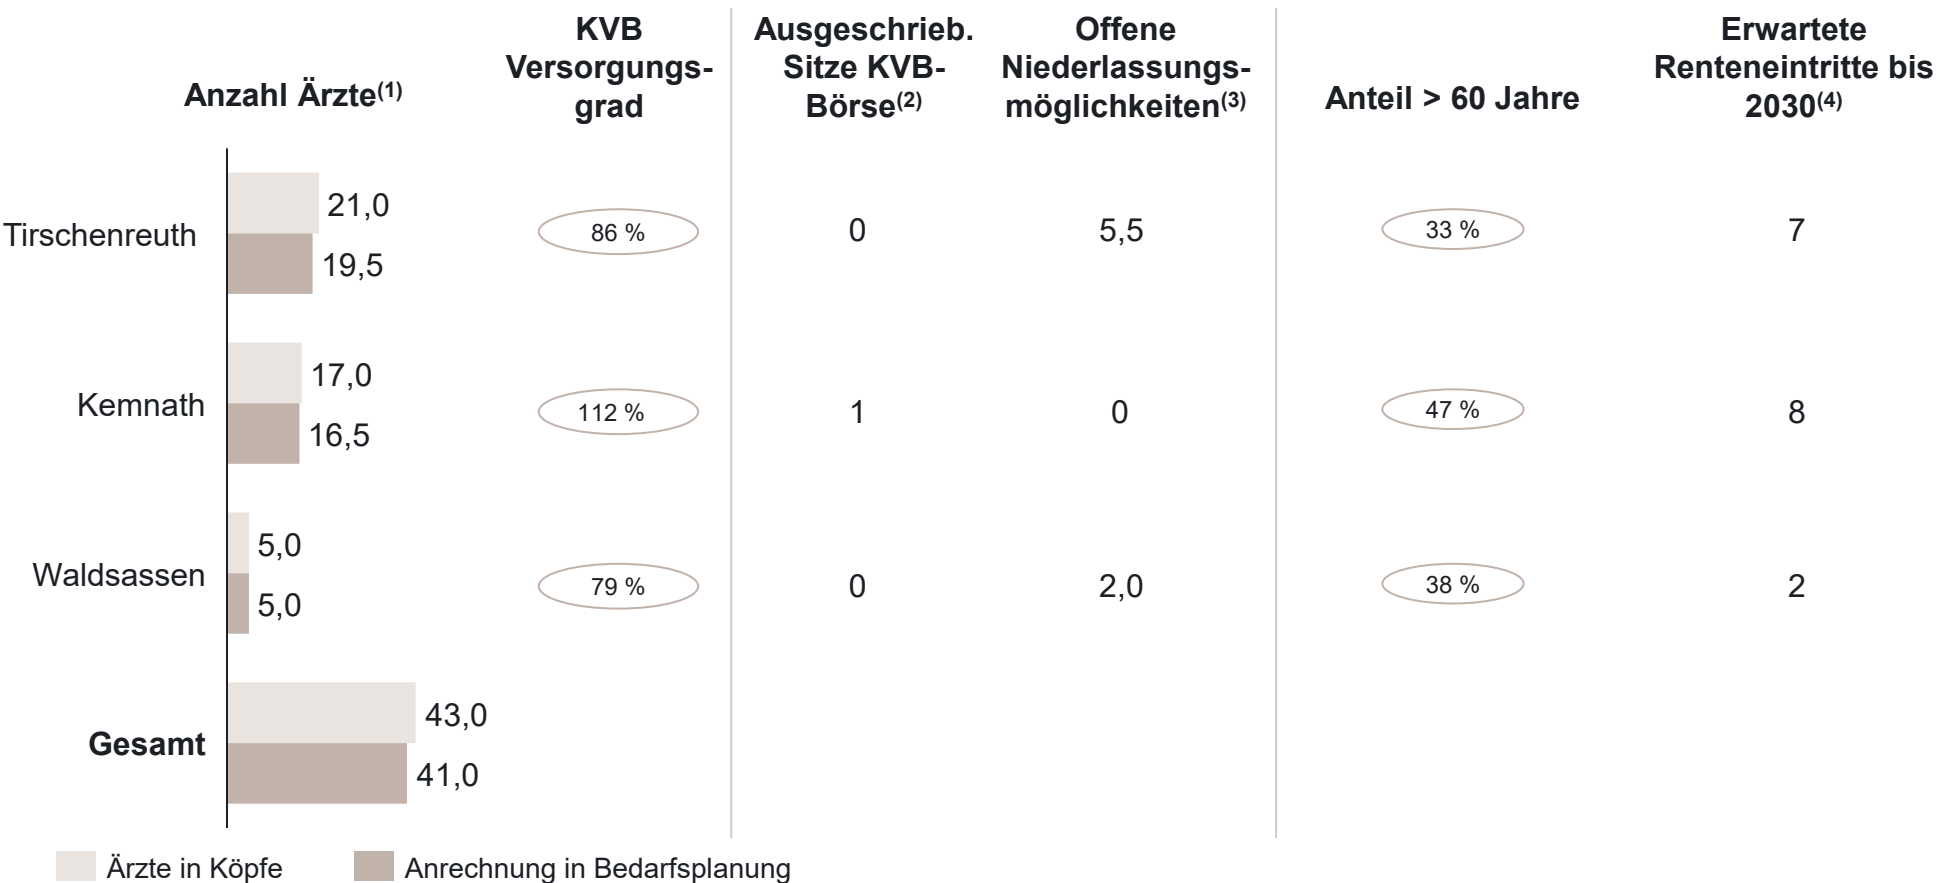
| | Anzahl Ärzte$^{(1)}$ | KVB Versorgungsgrad | Ausgeschrieb. Sitze KVB-Börse$^{(2)}$ | Offene Niederlassungsmöglichkeiten$^{(3)}$ | Anteil > 60 Jahre | Erwartete Renteneintritte bis 2030$^{(4)}$ |
|---|---|---|---|---|---|---|
| Tirschenreuth | 21,0 / 19,5 | 86 % | 0 | 5,5 | 33 % | 7 |
| Kemnath | 17,0 / 16,5 | 112 % | 1 | 0 | 47 % | 8 |
| Waldsassen | 5,0 / 5,0 | 79 % | 0 | 2,0 | 38 % | 2 |
| **Gesamt** | 43,0 / 41,0 | | | | | |

Ärzte in Köpfe
Anrechnung in Bedarfsplanung